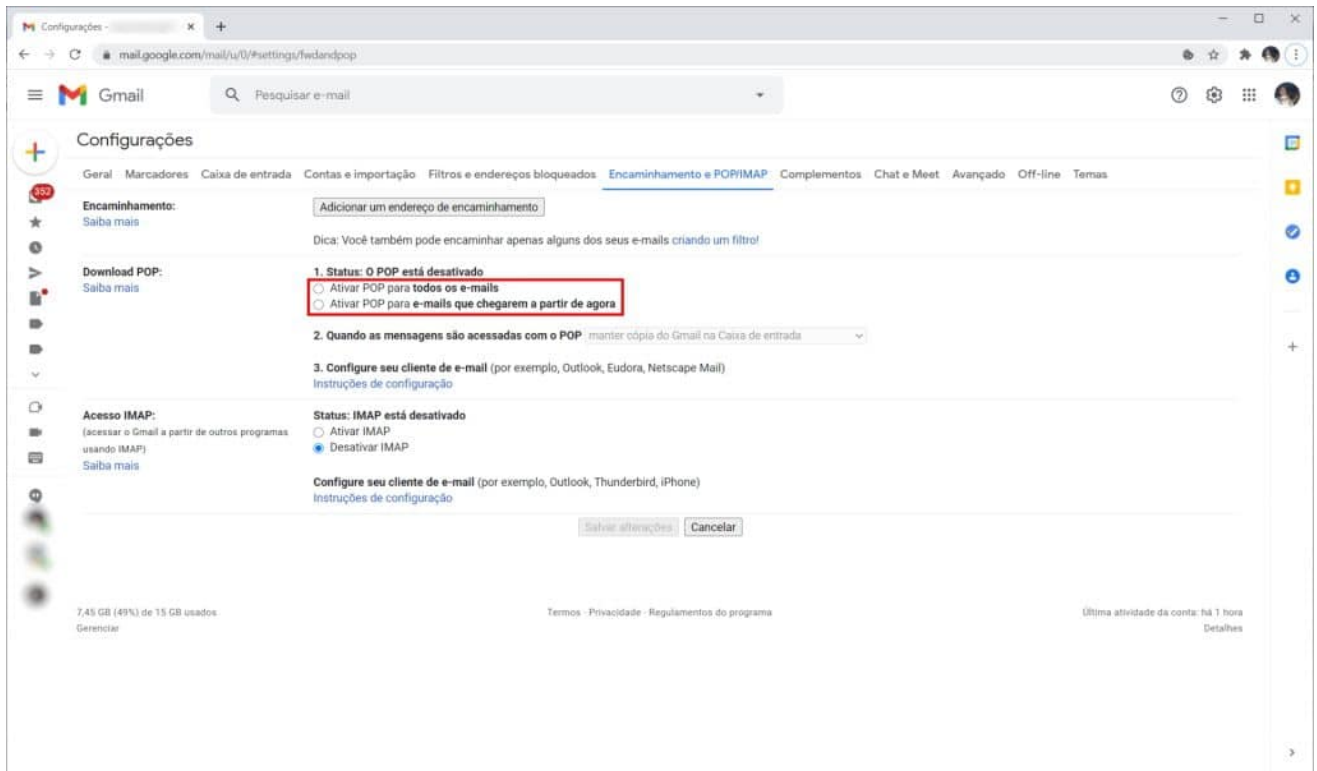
Configurações - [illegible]

mail.google.com/mail/u/0/#settings/fwdandpop

Gmail

Pesquisar e-mail

352

Configurações

Geral Marcadores Caixa de entrada Contas e importação Filtros e endereços bloqueados Encaminhamento e POP/IMAP Complementos Chat e Meet Avançado Off-line Temas

Encaminhamento:
Saiba mais

Adicionar um endereço de encaminhamento

Dica: Você também pode encaminhar apenas alguns dos seus e-mails criando um filtro!

Download POP:
Saiba mais

1. Status: O POP está desativado
Ativar POP para todos os e-mails
Ativar POP para e-mails que chegarem a partir de agora

2. Quando as mensagens são acessadas com o POP manter cópia do Gmail na Caixa de entrada

3. Configure seu cliente de e-mail (por exemplo, Outlook, Eudora, Netscape Mail)
Instruções de configuração

Acesso IMAP:
(acessar o Gmail a partir de outros programas usando IMAP)
Saiba mais

Status: IMAP está desativado
Ativar IMAP
Desativar IMAP

Configure seu cliente de e-mail (por exemplo, Outlook, Thunderbird, iPhone)
Instruções de configuração

Salvar alterações Cancelar

7,45 GB (49%) de 15 GB usados
Gerenciar

Termos · Privacidade · Regulamentos do programa

Última atividade da conta: há 1 hora
Detalhes